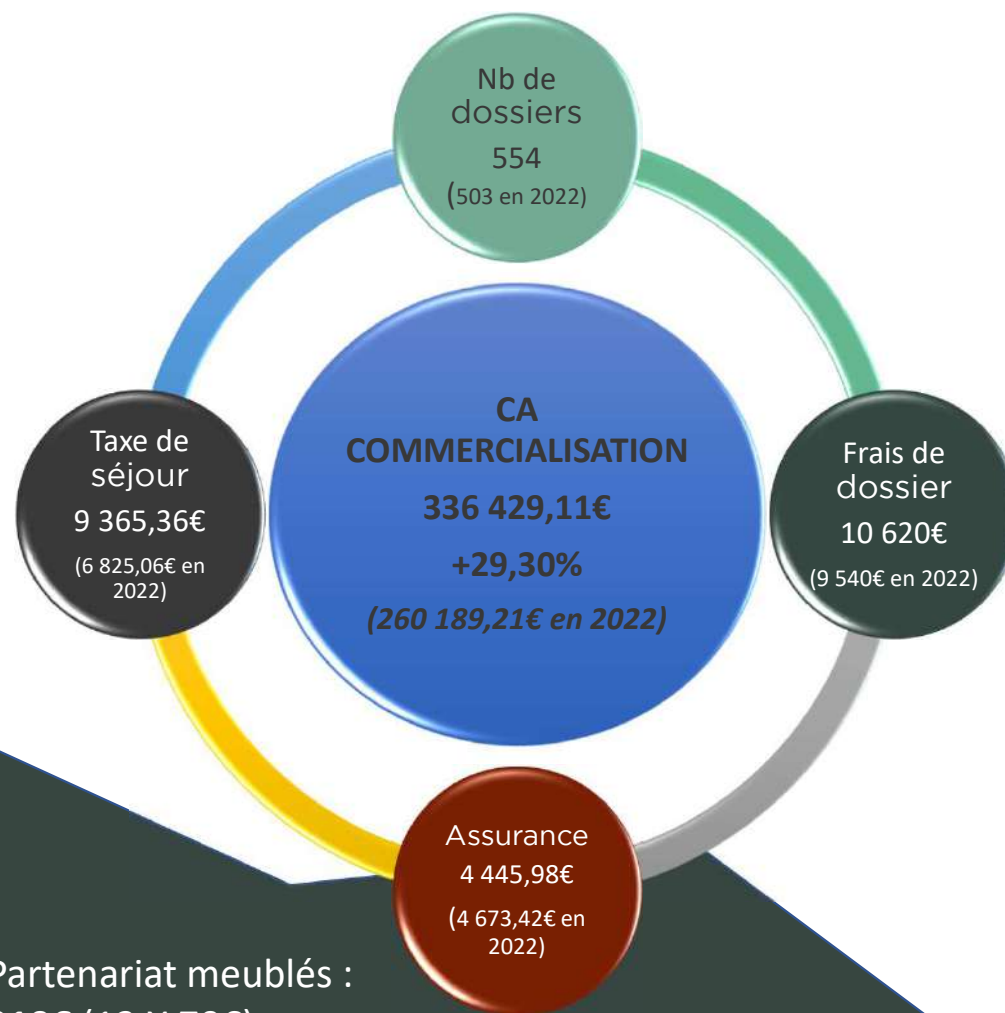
Nb de dossiers
554
(503 en 2022)

Taxe de séjour
9 365,36€
(6 825,06€ en 2022)

CA COMMERCIALISATION
336 429,11€
+29,30%
(260 189,21€ en 2022)

Frais de dossier
10 620€
(9 540€ en 2022)

Assurance
4 445,98€
(4 673,42€ en 2022)

Partenariat meublés :
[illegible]